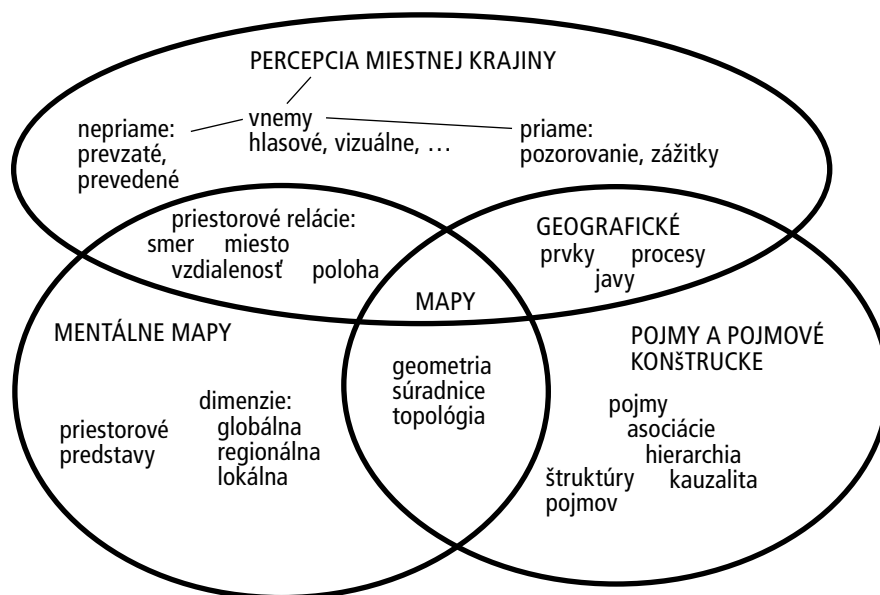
PERCEPCIA MIESTNEJ KRAJINY

vnemy
hlasové, vizuálne, …

nepriame:
prevzaté,
prevedené

priame:
pozorovanie, zážitky

priestorové relácie:
smer miesto
vzdialenosť poloha

GEOGRAFICKÉ
prvky procesy
javy

MAPY

MENTÁLNE MAPY

priestorové
predstavy

dimenzie:
globálna
regionálna
lokálna

geometria
súradnice
topológia

POJMY A POJMOVÉ
KONšTRUCKE

pojmy
asociácie
hierarchia
štruktúry
pojmov
kauzalita